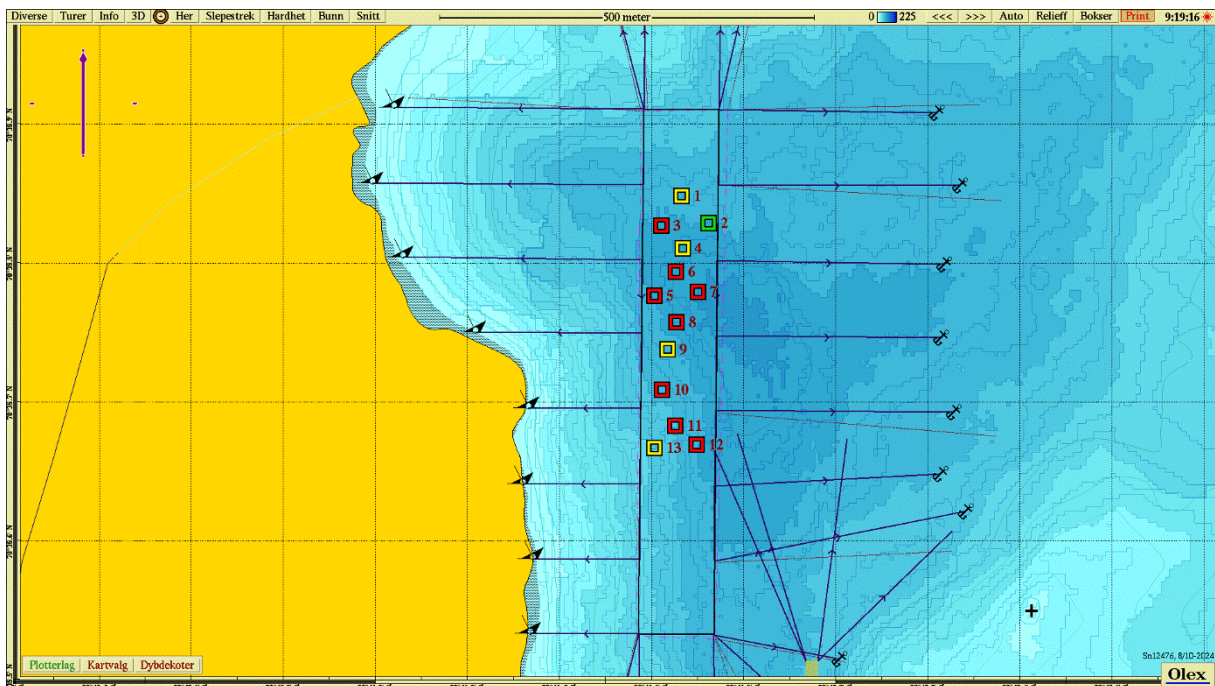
Diverse Turer Info 3D Her Slepestrek Hardhet Bunn Snitt

500 meter

0 225 <<< >>> Auto Relieff Bokser Print 9:19:16

1
3
2
4
6
5
7
8
9
10
11
13
12

Plotterlag Kartvalg Dybdekoter

Sn12476, 8/10-2024

Olex